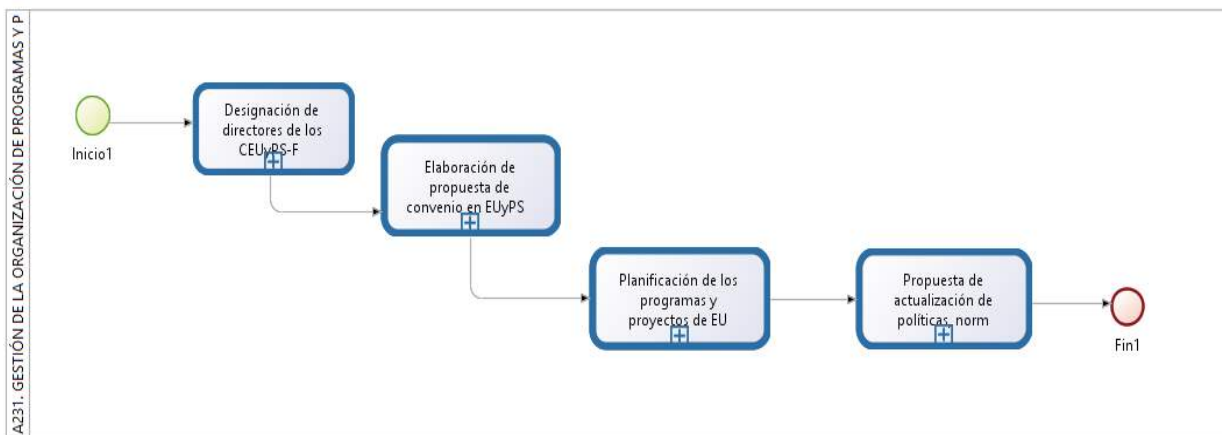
A231. GESTIÓN DE LA ORGANIZACIÓN DE PROGRAMAS Y P

Inicio1

Designación de directores de los CEUyPS-F

Elaboración de propuesta de convenio en EUyPS

Planificación de los programas y proyectos de EU

Propuesta de actualización de políticas, norm

Fin1